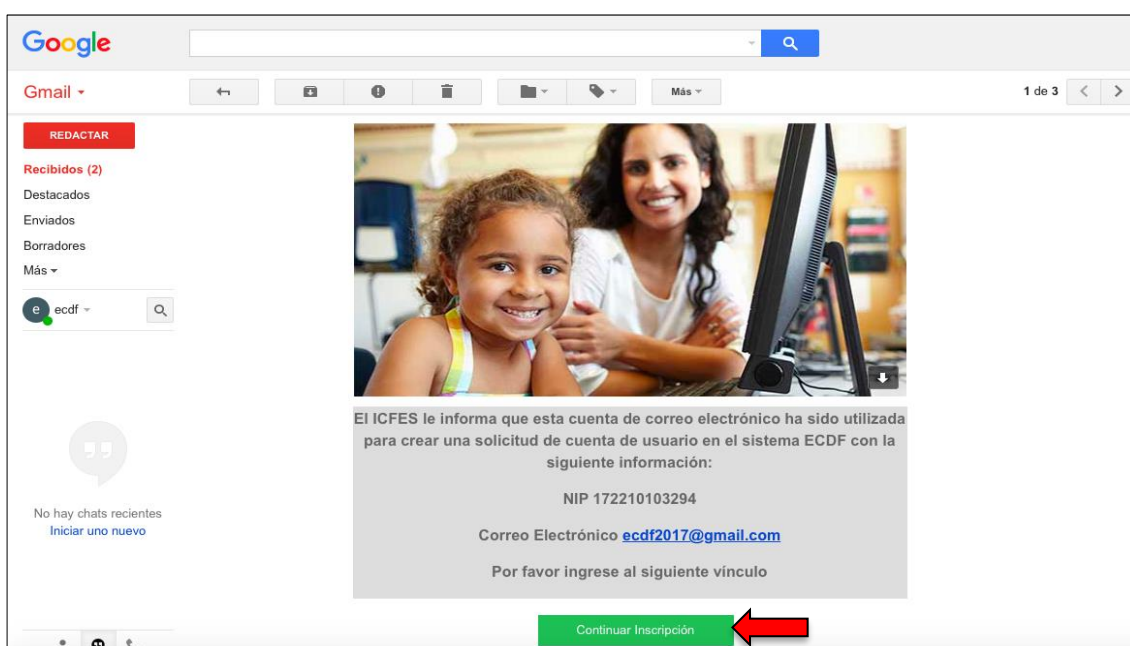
Google

Gmail

Más

1 de 3

REDACTAR

Recibidos (2)

Destacados

Enviados

Borradores

Más

ecdf

No hay chats recientes

Iniciar uno nuevo

El ICFES le informa que esta cuenta de correo electrónico ha sido utilizada para crear una solicitud de cuenta de usuario en el sistema ECDF con la siguiente información:

NIP 172210103294

Correo Electrónico ecdf2017@gmail.com

Por favor ingrese al siguiente vínculo

Continuar Inscripción